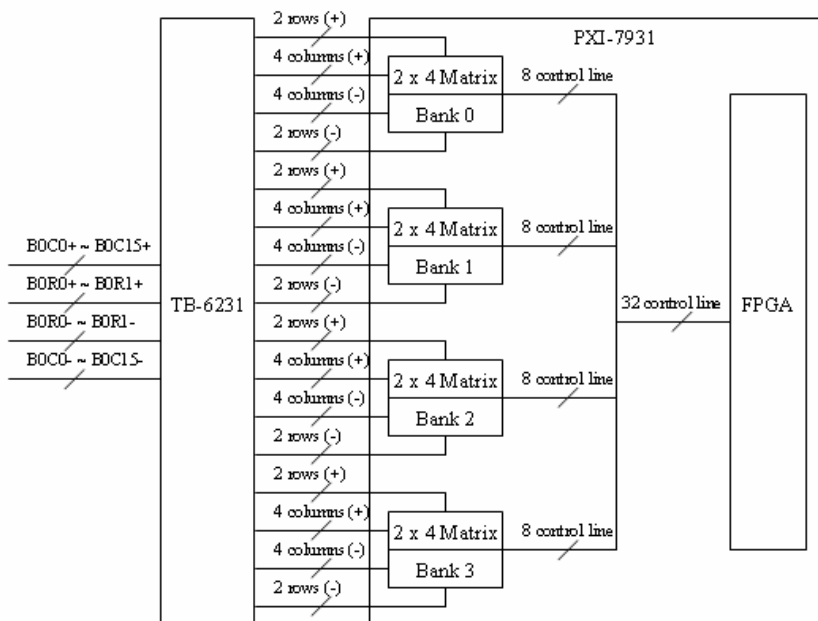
PXI-7931

B0C0+ ~ B0C15+
B0R0+ ~ B0R1+
B0R0- ~ B0R1-
B0C0- ~ B0C15-

TB-6231

2 rows (+)
4 columns (+)
4 columns (-)
2 rows (-)
2 x 4 Matrix
Bank 0
8 control line

2 rows (+)
4 columns (+)
4 columns (-)
2 rows (-)
2 x 4 Matrix
Bank 1
8 control line

2 rows (+)
4 columns (+)
4 columns (-)
2 rows (-)
2 x 4 Matrix
Bank 2
8 control line

2 rows (+)
4 columns (+)
4 columns (-)
2 rows (-)
2 x 4 Matrix
Bank 3
8 control line

32 control line
FPGA